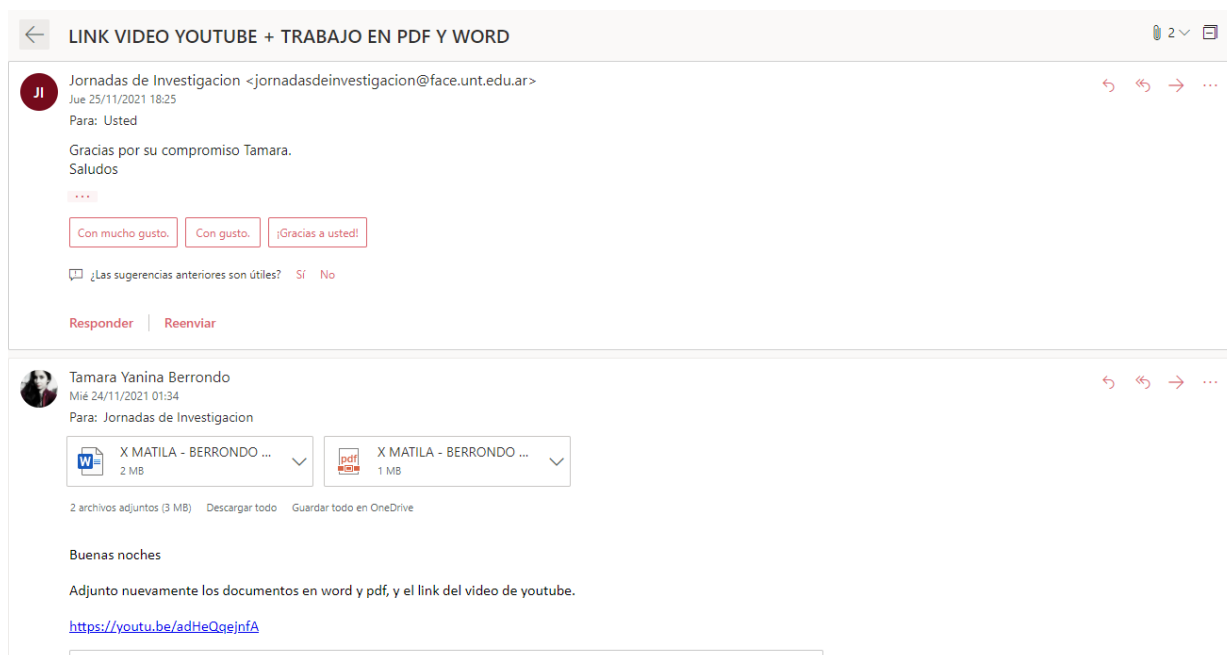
LINK VIDEO YOUTUBE + TRABAJO EN PDF Y WORD

2

JI

Jornadas de Investigacion <jornadasdeinvestigacion@face.unt.edu.ar>
Jue 25/11/2021 18:25
Para: Usted

Gracias por su compromiso Tamara.
Saludos

...

Con mucho gusto. | Con gusto. | ¡Gracias a usted!

¿Las sugerencias anteriores son útiles? Sí No

Responder | Reenviar

Tamara Yanina Berrondo
Mié 24/11/2021 01:34
Para: Jornadas de Investigacion

X MATILA - BERRONDO ...
2 MB

pdf
X MATILA - BERRONDO ...
1 MB

2 archivos adjuntos (3 MB) Descargar todo Guardar todo en OneDrive

Buenas noches

Adjunto nuevamente los documentos en word y pdf, y el link del video de youtube.

https://youtu.be/adHeQqejnfA